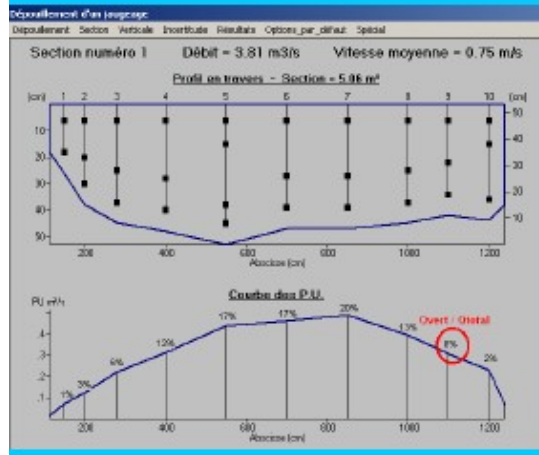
Dépouillement d'un jaugeage

Dépouillement Section Verticale Incertitude Résultats Options_par_défaut Spécial

Section numéro 1 Débit = 3.81 m3/s Vitesse moyenne = 0.75 m/s

Profil en travers - Section = 5.06 m²

(cm) 1 2 3 4 5 6 7 8 9 10 (cm)

10 20 30 40 50

50 40 30 20 10

200 400 600 800 1000 1200

Abscisse (cm)

Courbe des P.U.

PU m²/s

.4 .3 .2 .1

1% 3% 6% 12% 17% 17% 20% 13% 8% 2%

Overt / Qtotal

200 400 600 800 1000 1200

Abscisse (cm)